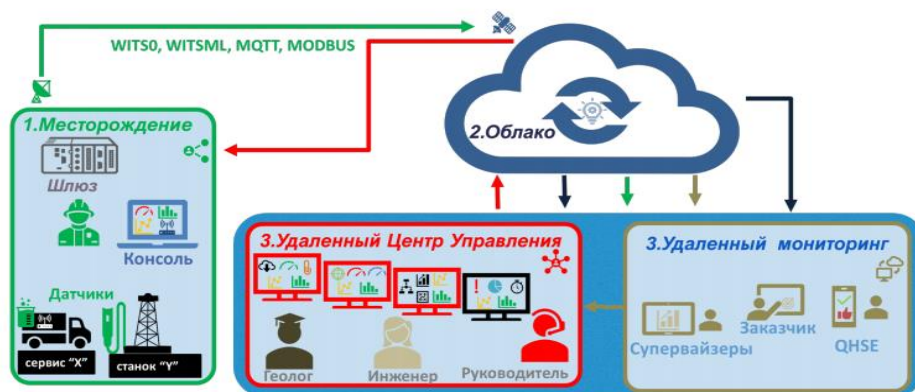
WITS0, WITSML, MQTT, MODBUS

1.Месторождение

Шлюз

Консоль

Датчики

сервис "X"

станок "Y"

2.Облако

3.Удаленный Центр Управления

Геолог

Инженер

Руководитель

3.Удаленный мониторинг

Супервайзеры

Заказчик

QHSE